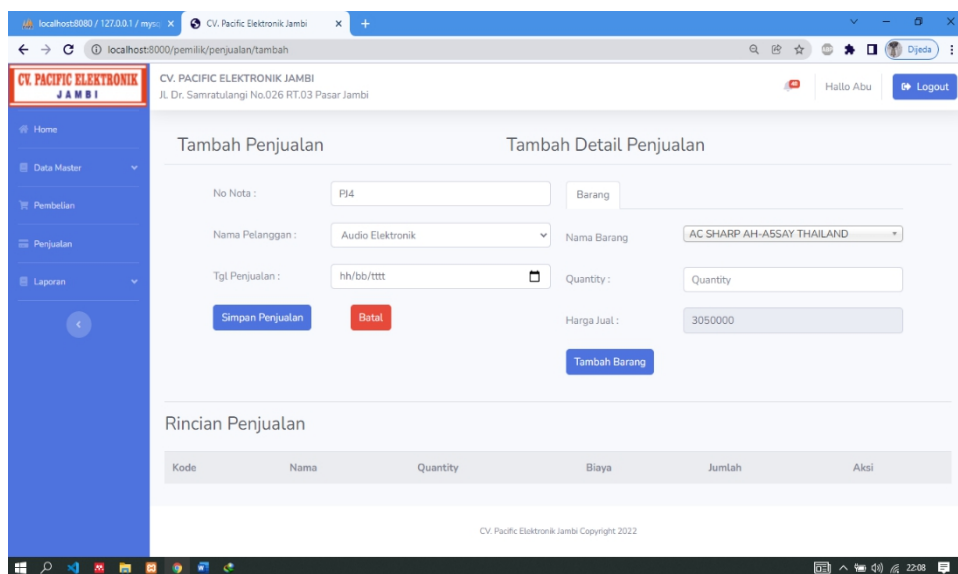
localhost:8080 / 127.0.0.1 / mysq ×
CV. Pacific Elektronik Jambi ×
+

localhost:8000/pemilik/penjualan/tambah

Dijeda

CV. PACIFIC ELEKTRONIK JAMBI

CV. PACIFIC ELEKTRONIK JAMBI
Jl. Dr. Samratulangi No.026 RT.03 Pasar Jambi

Hallo Abu
Logout

Home
Data Master
Pembelian
Penjualan
Laporan

Tambah Penjualan

No Nota : PJ4

Nama Pelanggan : Audio Elektronik

Tgl Penjualan : hh/bb/tttt

Simpan Penjualan
Batal

Tambah Detail Penjualan

Barang

Nama Barang AC SHARP AH-A5SAY THAILAND

Quantity : Quantity

Harga Jual : 3050000

Tambah Barang

Rincian Penjualan

| Kode | Nama | Quantity | Biaya | Jumlah | Aksi |
|---|---|---|---|---|---|

CV. Pacific Elektronik Jambi Copyright 2022

22:08